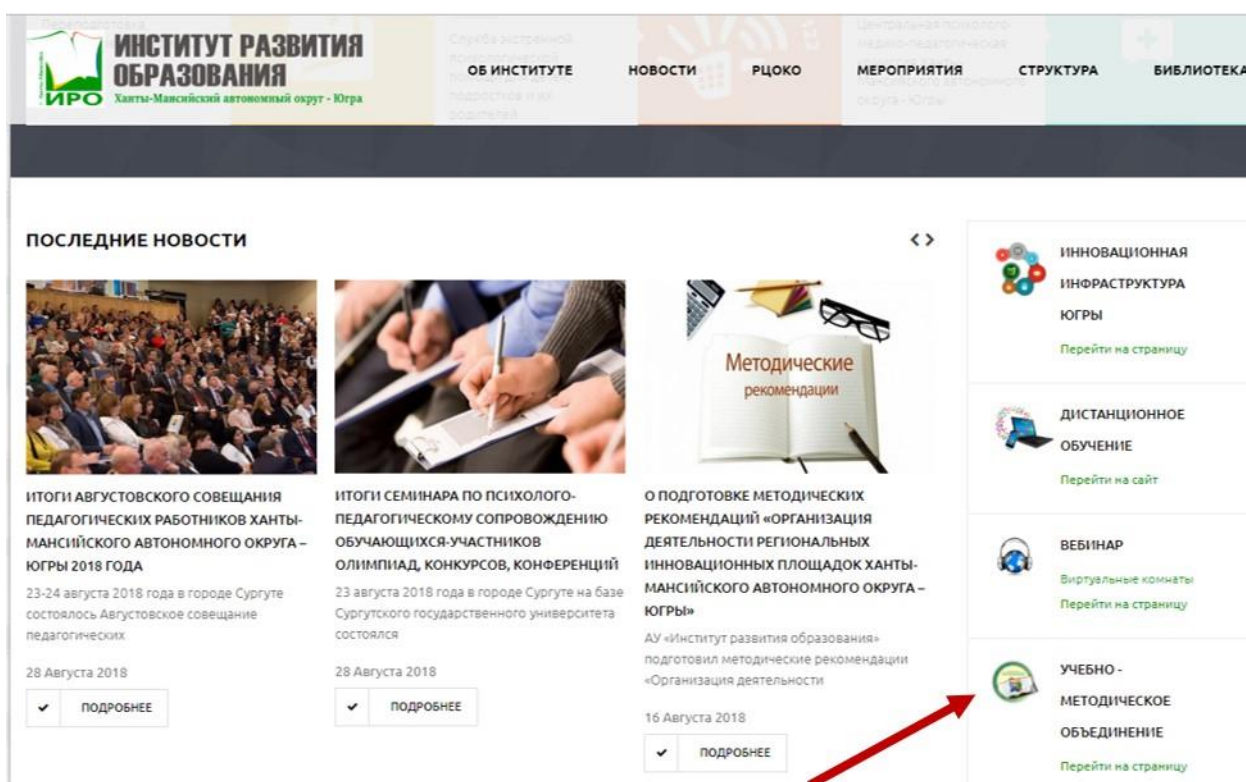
ИНСТИТУТ РАЗВИТИЯ ОБРАЗОВАНИЯ
ИРО Ханты-Мансийский автономный округ - Югра

ОБ ИНСТИТУТЕ НОВОСТИ РЦОКО МЕРОПРИЯТИЯ СТРУКТУРА БИБЛИОТЕКА

ПОСЛЕДНИЕ НОВОСТИ

ИТОГИ АВГУСТОВСКОГО СОВЕЩАНИЯ ПЕДАГОГИЧЕСКИХ РАБОТНИКОВ ХАНТЫ-МАНСИЙСКОГО АВТОНОМНОГО ОКРУГА – ЮГРЫ 2018 ГОДА

23-24 августа 2018 года в городе Сургуте состоялось Августовское совещание педагогических

28 Августа 2018

ПОДРОБНЕЕ

ИТОГИ СЕМИНАРА ПО ПСИХОЛОГО-ПЕДАГОГИЧЕСКОМУ СОПРОВОЖДЕНИЮ ОБУЧАЮЩИХСЯ-УЧАСТНИКОВ ОЛИМПИАД, КОНКУРСОВ, КОНФЕРЕНЦИЙ

23 августа 2018 года в городе Сургуте на базе Сургутского государственного университета состоялся

28 Августа 2018

ПОДРОБНЕЕ

Методические рекомендации

О ПОДГОТОВКЕ МЕТОДИЧЕСКИХ РЕКОМЕНДАЦИЙ «ОРГАНИЗАЦИЯ ДЕЯТЕЛЬНОСТИ РЕГИОНАЛЬНЫХ ИННОВАЦИОННЫХ ПЛОЩАДОК ХАНТЫ-МАНСИЙСКОГО АВТОНОМНОГО ОКРУГА – ЮГРЫ»

АУ «Институт развития образования» подготовил методические рекомендации «Организация деятельности

16 Августа 2018

ПОДРОБНЕЕ

ИННОВАЦИОННАЯ ИНФРАСТРУКТУРА ЮГРЫ
Перейти на страницу

ДИСТАНЦИОННОЕ ОБУЧЕНИЕ
Перейти на сайт

ВЕБИНАР
Виртуальные комнаты
Перейти на страницу

УЧЕБНО - МЕТОДИЧЕСКОЕ ОБЪЕДИНЕНИЕ
Перейти на страницу